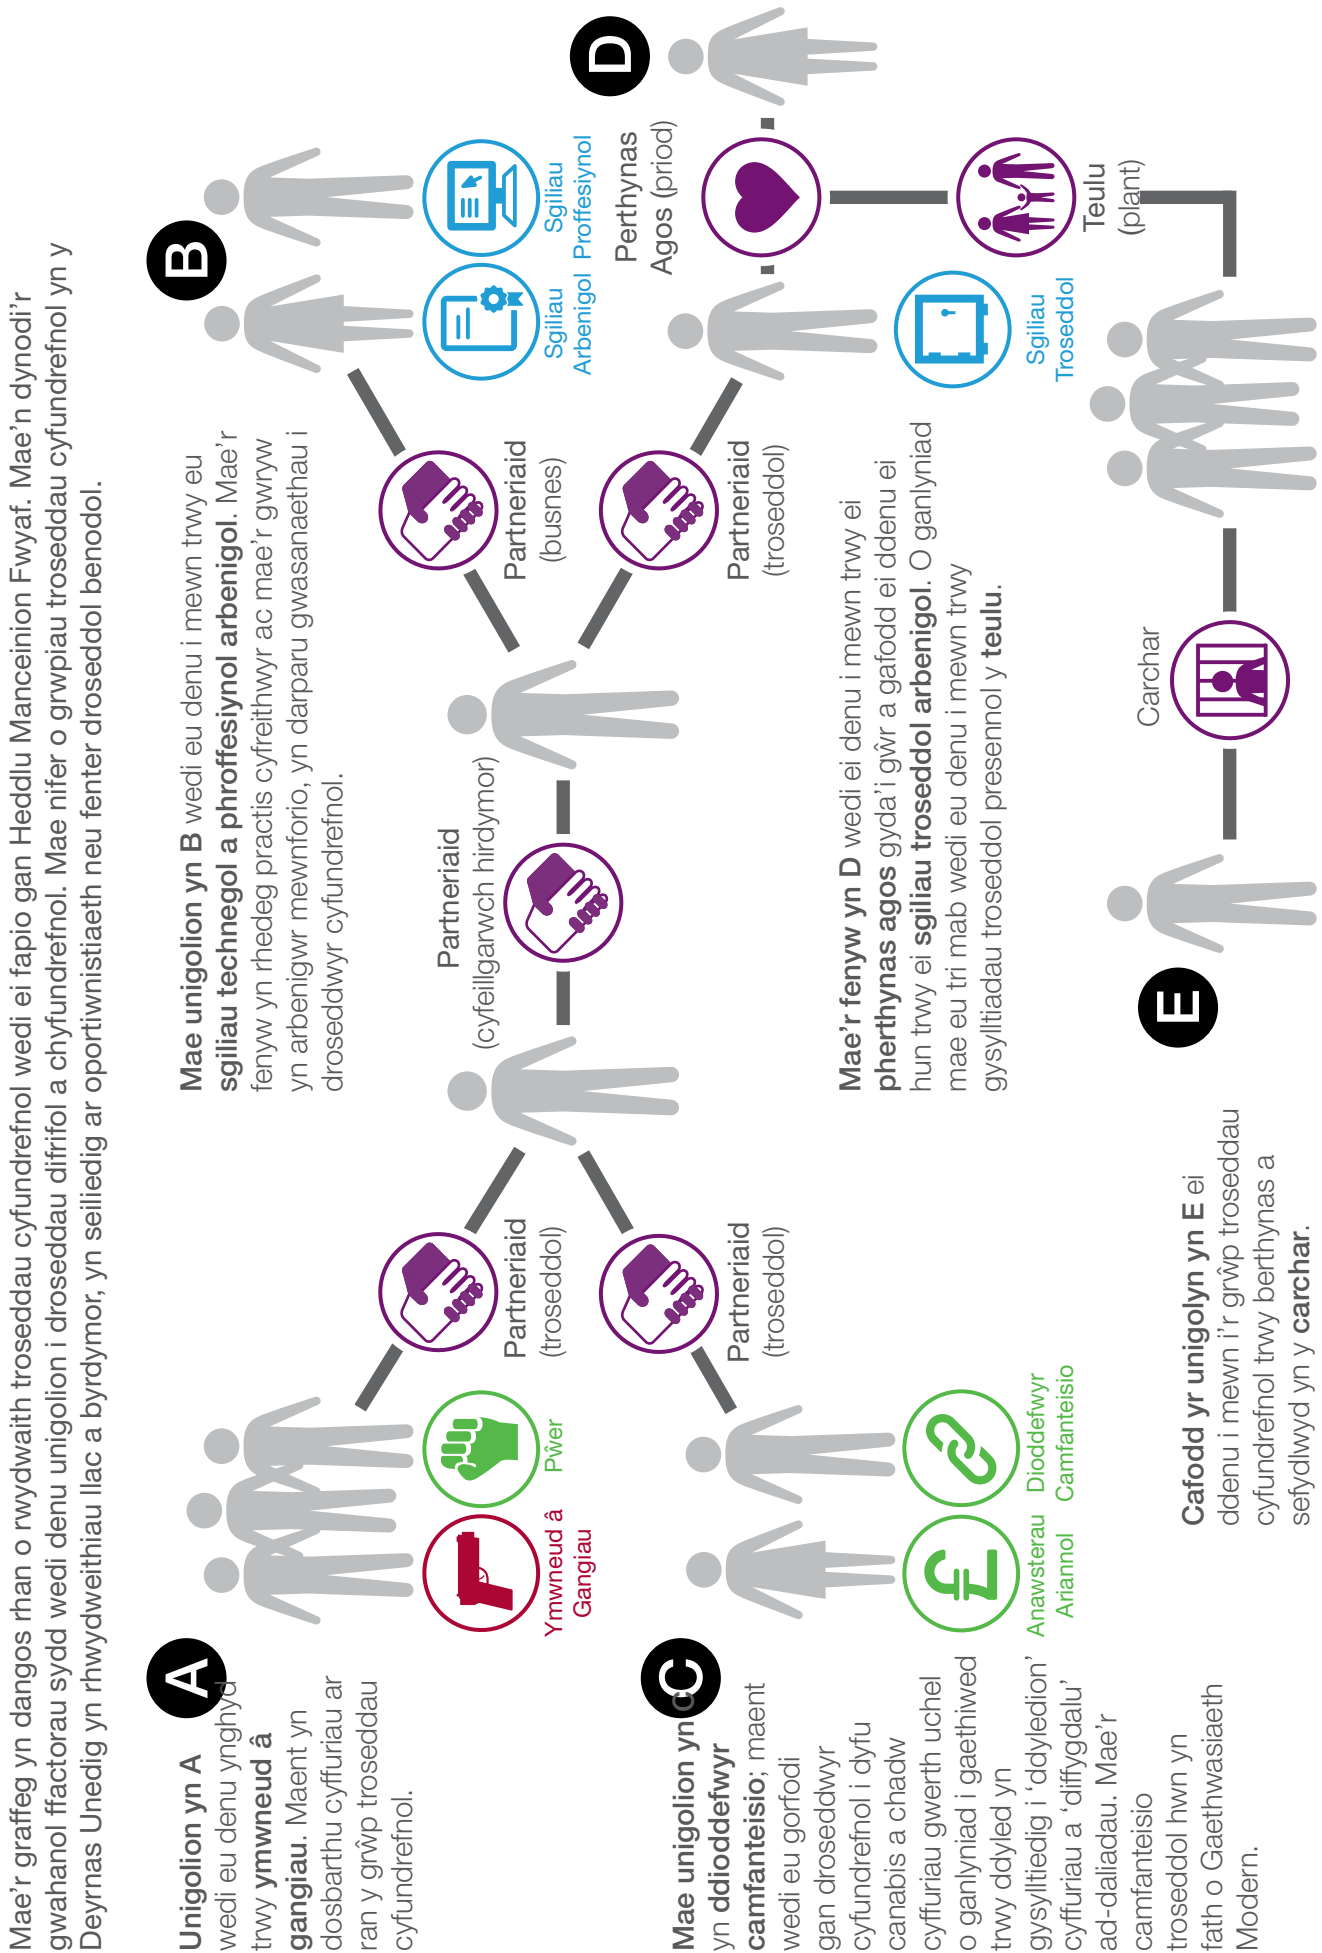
Mae'r graffeg yn dangos rhan o rwydwaith troseddau cyfundrefnol wedi ei fapio gan Heddlu Manceinion Fwyaf. Mae'n dynodi'r gwahanol ffactorau sydd wedi denu unigolion i droseddau difrifol a chyfundrefnol. Mae nifer o grwpiau troseddau cyfundrefnol yn y Deyrnas Unedig yn rhwydweithiau llac a byrdymor, yn seiliedig ar oportiwnistiaeth neu fenter droseddol benodol.

A

Unigolion yn A wedi eu denu ynghyd trwy ymwneud â gangiau. Maent yn dosbarthu cyffuriau ar ran y grŵp troseddau cyfundrefnol.

Ymwneud â Gangiau

Pŵer

Partneriaid (troseddol)

Partneriaid (troseddol)

Partneriaid (cyfeillgarwch hirdymor)

Partneriaid (busnes)

Partneriaid (troseddol)

B

Sgiliau Arbenigol

Sgiliau Proffesiynol

Mae unigolion yn B wedi eu denu i mewn trwy eu sgiliau technegol a phroffesiynol arbenigol. Mae'r fenyw yn rhedeg practis cyfreithwyr ac mae'r gwryw yn arbenigwr mewnforio, yn darparu gwasanaethau i droseddwyr cyfundrefnol.

C

Mae unigolion yn C yn ddioddefwyr camfanteisio; maent wedi eu gorfodi gan droseddwyr cyfundrefnol i dyfu canabis a chadw cyffuriau gwerth uchel o ganlyniad i gaethiwed trwy ddyled yn gysylltiedig i 'ddyledion' cyffuriau a 'diffygdalu' ad-daliadau. Mae'r camfanteisio troseddol hwn yn fath o Gaethwasiaeth Modern.

Anawsterau Ariannol

Dioddefwyr Camfanteisio

D

Perthynas Agos (priod)

Teulu (plant)

Sgiliau Troseddol

Mae'r fenyw yn D wedi ei denu i mewn trwy ei pherthynas agos gyda'i gŵr a gafodd ei ddenu ei hun trwy ei sgiliau troseddol arbenigol. O ganlyniad mae eu tri mab wedi eu denu i mewn trwy gysylltiadau troseddol presennol y teulu.

Carchar

E

Cafodd yr unigolyn yn E ei ddenu i mewn i'r grŵp troseddau cyfundrefnol trwy berthynas a sefydlwyd yn y carchar.